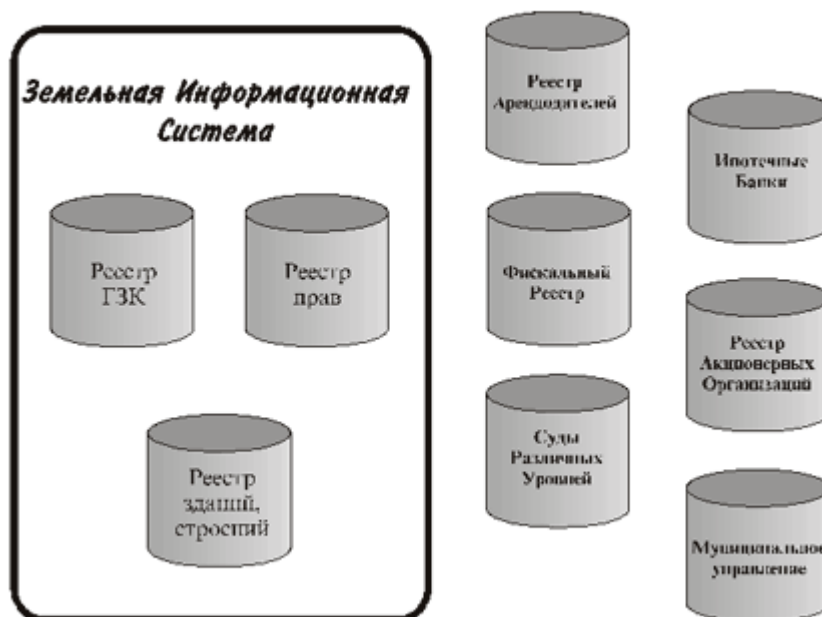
Земельная Информационная Система

Реестр ГЗК

Реестр прав

Реестр зданий, строений

Реестр Арендодателей

Фискальный Реестр

Суды Различных Уровней

Ипотечные Банки

Реестр Акционерных Организаций

Муниципальное управление